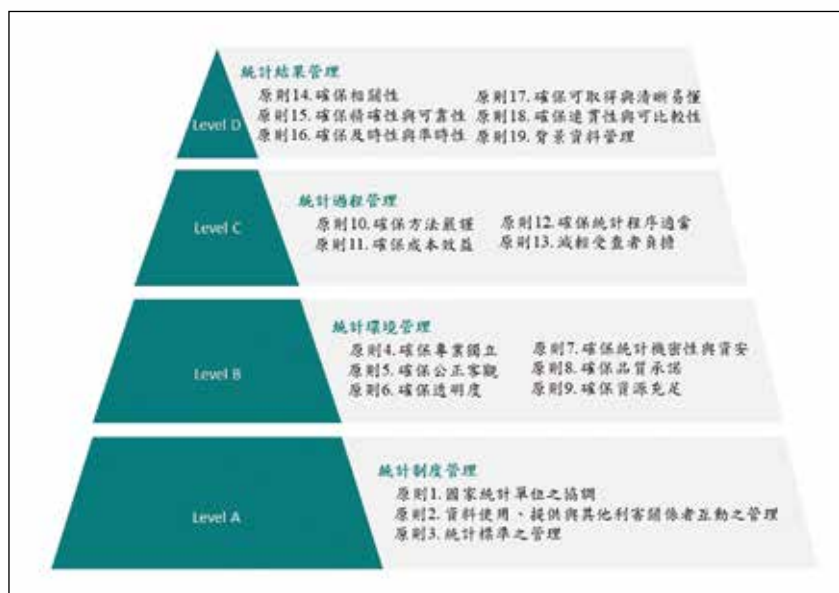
Level D

統計結果管理

原則14. 確保相關性
原則15. 確保精確性與可靠性
原則16. 確保及時性與準時性

原則17. 確保可取得與清晰易懂
原則18. 確保連貫性與可比較性
原則19. 背景資料管理

Level C

統計過程管理

原則10. 確保方法健全
原則11. 確保成本效益

原則12. 確保統計程序適當
原則13. 減輕受查者負擔

Level B

統計環境管理

原則4. 確保專業獨立
原則5. 確保公正客觀
原則6. 確保透明度

原則7. 確保統計機密性與資安
原則8. 確保品質承諾
原則9. 確保資源充足

Level A

統計制度管理

原則1. 國家統計單位之協調
原則2. 資料使用、提供與其他利害關係者互動之管理
原則3. 統計標準之管理